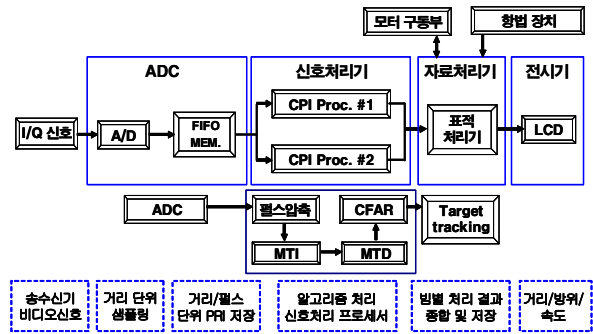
모터 구동부

항법 장치

ADC

신호처리기

자료처리기

전시기

I/Q 신호

A/D

FIFO MEM.

CPI Proc. #1

CPI Proc. #2

표적 처리기

LCD

ADC

펄스압축

CFAR

Target tracking

MTI

MTD

송수신기 비디오신호

거리 단위 샘플링

거리/펄스 단위 PRI 저장

알고리즘 처리 신호처리 프로세서

빔별 처리 결과 종합 및 저장

거리/방위/속도